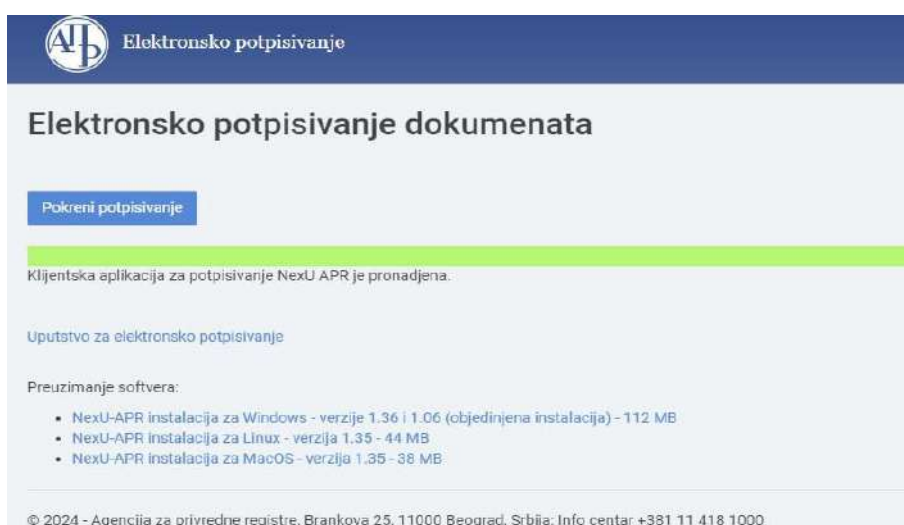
АПР Elektronsko potpisivanje

Elektronsko potpisivanje dokumenata

Pokreni potpisivanje

Klijentska aplikacija za potpisivanje NexU APR je pronadjena.

Uputstvo za elektronsko potpisivanje

Preuzimanje softvera:

- NexU-APR instalacija za Windows - verzije 1.36 i 1.06 (objedinjena instalacija) - 112 MB
- NexU-APR instalacija za Linux - verzija 1.35 - 44 MB
- NexU-APR instalacija za MacOS - verzija 1.35 - 38 MB

© 2024 - Agencija za privredne registre, Brankova 25, 11000 Beograd, Srbija; Info centar +381 11 418 1000